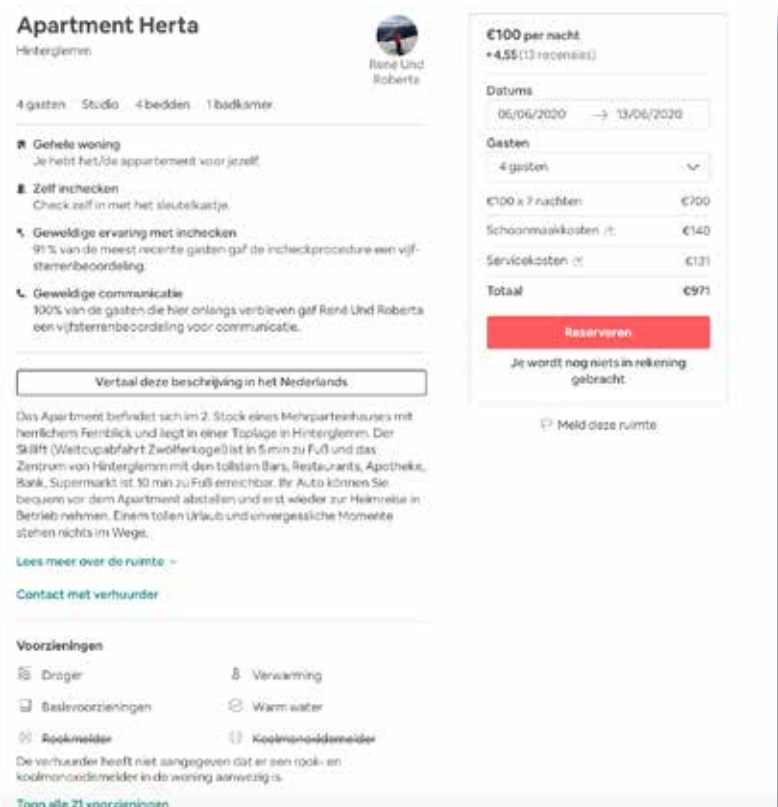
Apartment Herta
Hinterglemm

René Und Roberta

4 gasten · Studio · 4 bedden · 1 badkamer

Gehele woning
Je hebt het/de appartement voor jezelf.

Zelf inchecken
Check zelf in met het sleutelkastje.

Geweldige ervaring met inchecken
91 % van de meest recente gasten gaf de incheckprocedure een vijfsterrenbeoordeling.

Geweldige communicatie
100% van de gasten die hier onlangs verbleven gaf René Und Roberta een vijfsterrenbeoordeling voor communicatie.

Vertaal deze beschrijving in het Nederlands

Das Apartment befindet sich im 2. Stock eines Mehrparteienhauses mit herrlichem Fernblick und liegt in einer Toplage in Hinterglemm. Der Skilift (Weltcupabfahrt Zwölferkogel) ist in 5 min zu Fuß und das Zentrum von Hinterglemm mit den tollsten Bars, Restaurants, Apotheke, Bank, Supermarkt ist 10 min zu Fuß erreichbar. Ihr Auto können Sie bequem vor dem Apartment abstellen und erst wieder zur Heimreise in Betrieb nehmen. Einem tollen Urlaub und unvergessliche Momente stehen nichts im Wege.

Lees meer over de ruimte

Contact met verhuurder

Voorzieningen

Droger
Verwarming
Basisvoorzieningen
Warm water
Rookmelder
Koolmonoxidemelder

De verhuurder heeft niet aangegeven dat er een rook- en koolmonoxidemelder in de woning aanwezig is.

Toon alle 21 voorzieningen

€100 per nacht
★4,55 (13 recensies)

Datums
06/06/2020 → 13/06/2020

Gasten
4 gasten

| | |
|---|---|
| €100 x 7 nachten | €700 |
| Schoonmaakkosten | €140 |
| Servicekosten | €131 |
| Totaal | €971 |

Reserveren

Je wordt nog niets in rekening gebracht

Meld deze ruimte